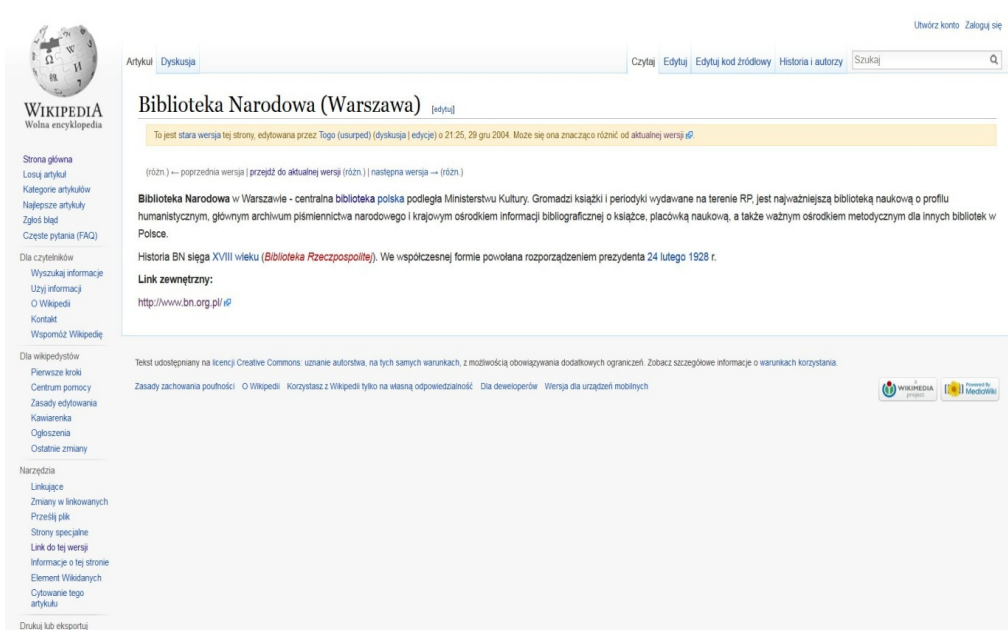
Utwórz konto Zaloguj się

WIKIPEDIA
Wolna encyklopedia

Artykuł Dyskusja

Czytaj Edytuj Edytuj kod źródłowy Historia i autorzy Szukaj

Biblioteka Narodowa (Warszawa) [edytuj]

To jest stara wersja tej strony, edytowana przez Togo (usurped) (dyskusja | edycje) o 21:25, 29 gru 2004. Może się ona znacząco różnić od aktualnej wersji.

(różn.) ← poprzednia wersja | przejdź do aktualnej wersji (różn.) | następna wersja → (różn.)

Strona główna
Losuj artykuł
Kategorie artykułów
Najlepsze artykuły
Zgłoś błąd
Częste pytania (FAQ)

Dla czytelników
Wyszukaj informacje
Użyj informacji
O Wikipedii
Kontakt
Wspomóż Wikipedię

Dla wikipedystów
Pierwsze kroki
Centrum pomocy
Zasady edytowania
Kawiarenka
Ogłoszenia
Ostatnie zmiany

Narzędzia
Linkujące
Zmiany w linkowanych
Prześlij plik
Strony specjalne
Link do tej wersji
Informacje o tej stronie
Element Wikidanych
Cytowanie tego artykułu

Drukuj lub eksportuj

Biblioteka Narodowa w Warszawie - centralna biblioteka polska podległa Ministerstwu Kultury. Gromadzi książki i periodyki wydawane na terenie RP, jest najważniejszą biblioteką naukową o profilu humanistycznym, głównym archiwum piśmiennictwa narodowego i krajowym ośrodkiem informacji bibliograficznej o książce, placówką naukową, a także ważnym ośrodkiem metodycznym dla innych bibliotek w Polsce.

Historia BN sięga XVIII wieku (Biblioteka Rzeczpospolitej). We współczesnej formie powołana rozporządzeniem prezydenta 24 lutego 1928 r.

Link zewnętrzny:

http://www.bn.org.pl/

Tekst udostępniany na licencji Creative Commons: uznanie autorstwa, na tych samych warunkach, z możliwością obowiązywania dodatkowych ograniczeń. Zobacz szczegółowe informacje o warunkach korzystania.

Zasady zachowania poufności O Wikipedii Korzystasz z Wikipedii tylko na własną odpowiedzialność Dla deweloperów Wersja dla urządzeń mobilnych

WIKIMEDIA project Powered by MediaWiki